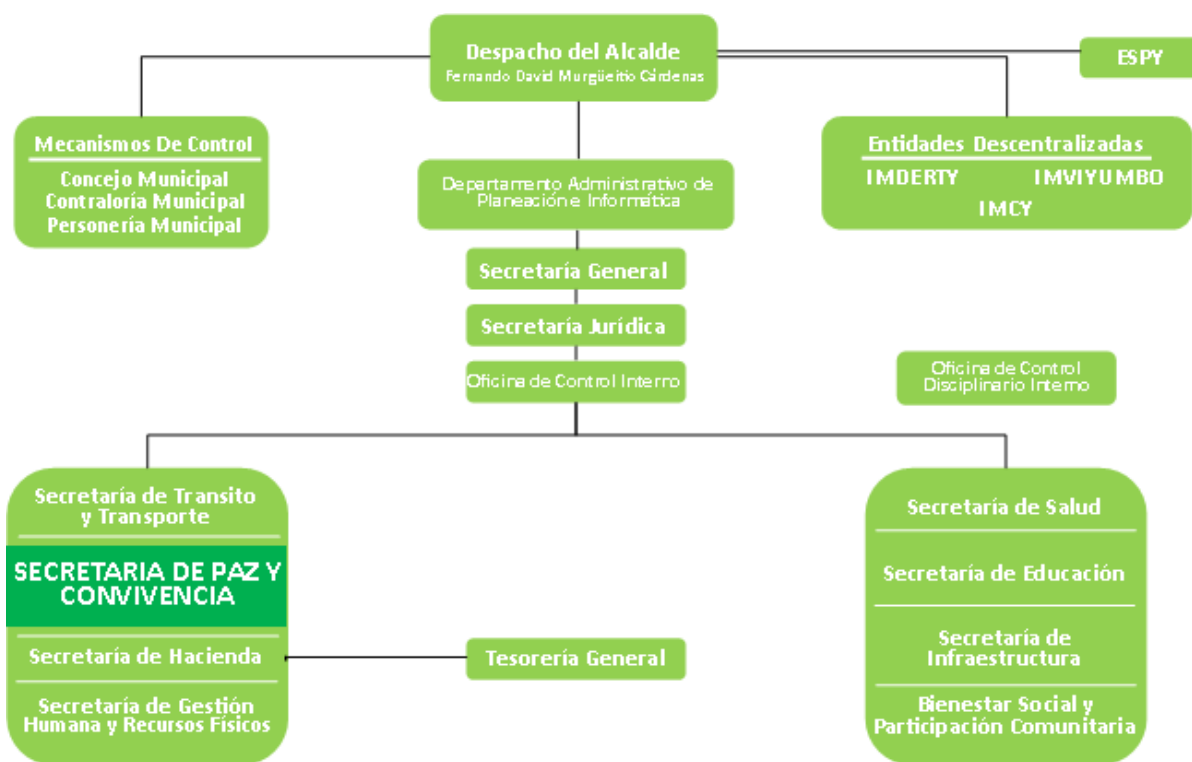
Despacho del Alcalde
Fernando David Murgüeitio Cárdenas

ESPY

Mecanismos De Control
Concejo Municipal
Contraloría Municipal
Personería Municipal

Departamento Administrativo de Planeación e Informática

Entidades Descentralizadas
IMDERTY IMVIYUMBO
IMCY

Secretaría General

Secretaría Jurídica

Oficina de Control Interno

Oficina de Control Disciplinario Interno

Secretaría de Transito y Transporte

SECRETARIA DE PAZ Y CONVIVENCIA

Secretaría de Hacienda

Secretaría de Gestión Humana y Recursos Físicos

Tesorería General

Secretaría de Salud

Secretaría de Educación

Secretaría de Infraestructura

Bienestar Social y Participación Comunitaria